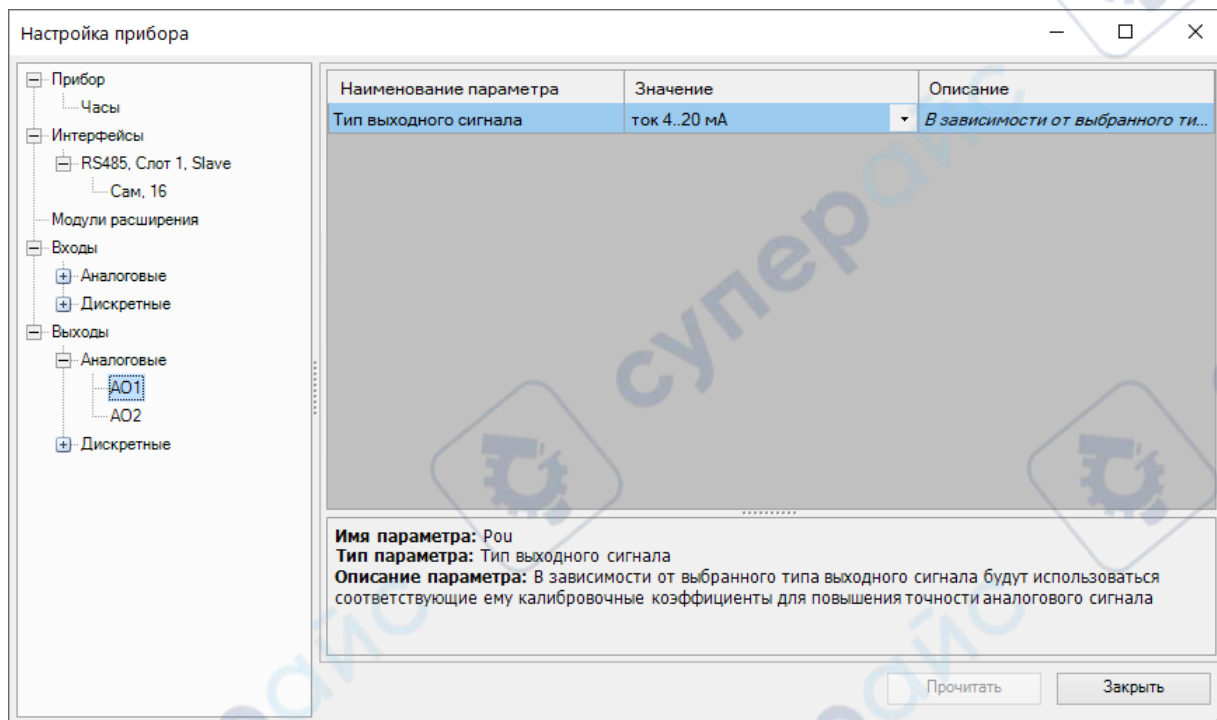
Настройка прибора

Прибор
Часы
Интерфейсы
RS485, Слот 1, Slave
Сам, 16
Модули расширения
Входы
Аналоговые
Дискретные
Выходы
Аналоговые
AO1
AO2
Дискретные

| Наименование параметра | Значение | Описание |
|---|---|---|
| Тип выходного сигнала | ток 4..20 мА | В зависимости от выбранного ти... |

**Имя параметра:** Pou
**Тип параметра:** Тип выходного сигнала
**Описание параметра:** В зависимости от выбранного типа выходного сигнала будут использоваться соответствующие ему калибровочные коэффициенты для повышения точности аналогового сигнала

Прочитать
Закрыть

супер